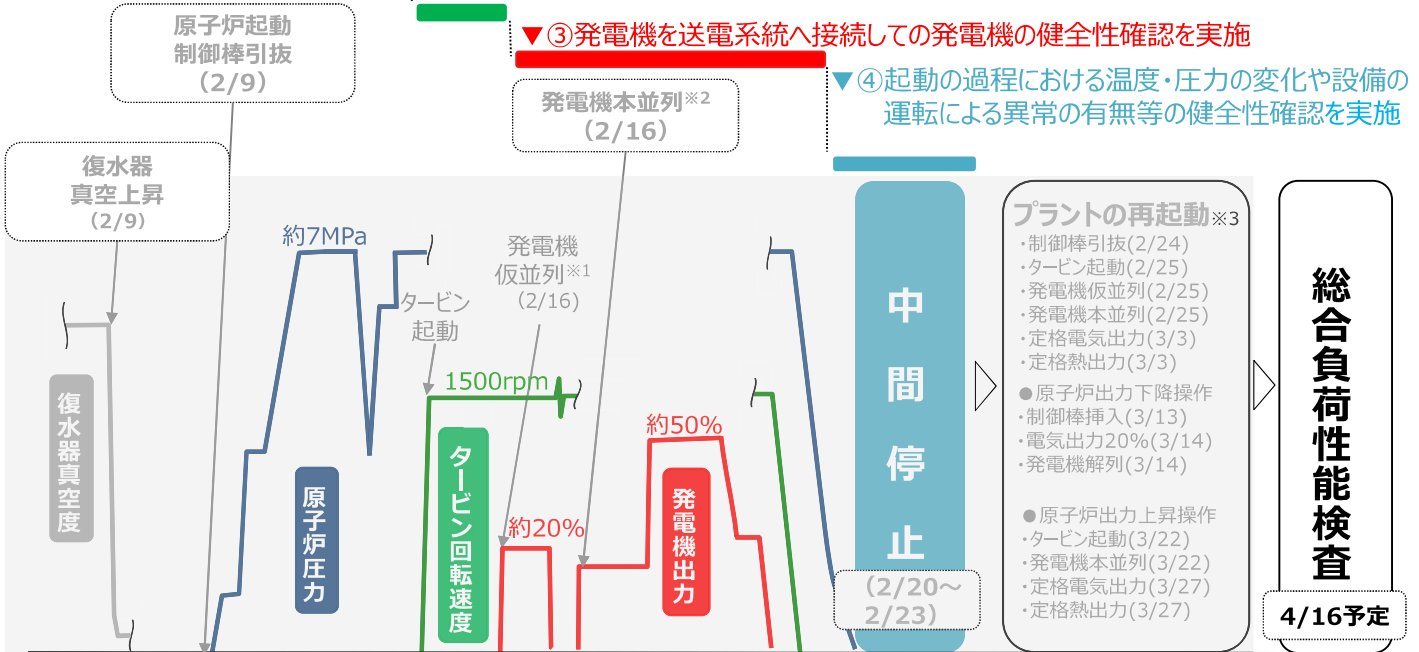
▼③発電機を送電系統へ接続しての発電機の健全性確認を実施

▼④起動の過程における温度・圧力の変化や設備の運転による異常の有無等の健全性確認を実施

原子炉起動
制御棒引抜
(2/9)

発電機本並列※2
(2/16)

復水器
真空上昇
(2/9)

約7MPa

発電機
仮並列※1
(2/16)

タービン
起動

1500rpm

約50%

約20%

復水器真空度

原子炉圧力

タービン回転速度

発電機出力

中間停止

(2/20～2/23)

プラントの再起動※3
・制御棒引抜(2/24)
・タービン起動(2/25)
・発電機仮並列(2/25)
・発電機本並列(2/25)
・定格電気出力(3/3)
・定格熱出力(3/3)
●原子炉出力下降操作
・制御棒挿入(3/13)
・電気出力20%(3/14)
・発電機解列(3/14)
●原子炉出力上昇操作
・タービン起動(3/22)
・発電機本並列(3/22)
・定格電気出力(3/27)
・定格熱出力(3/27)

総合負荷性能検査

4/16予定